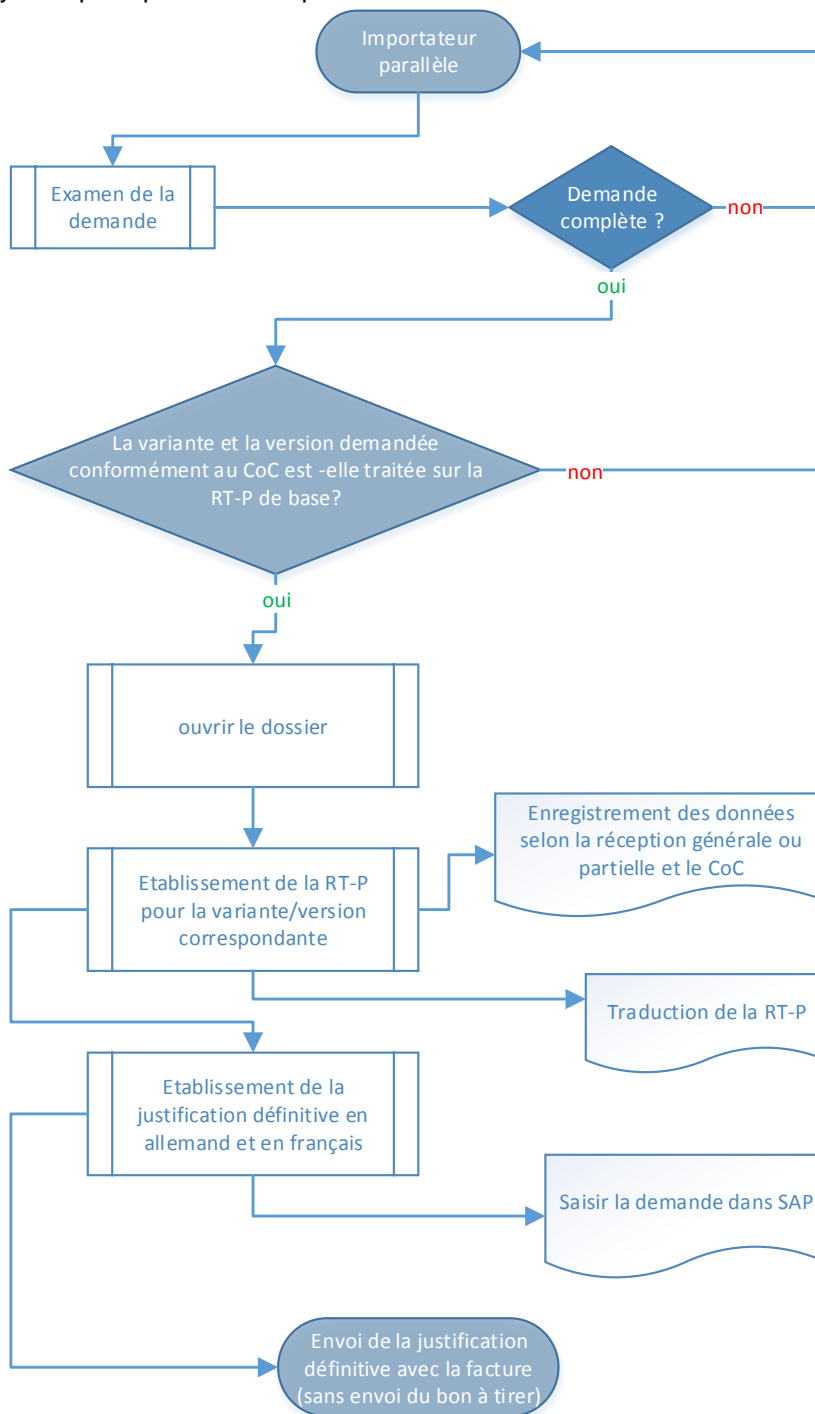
Importateur parallèle

Examen de la demande

Demande complète ?

non

oui

La variante et la version demandée conformément au CoC est -elle traitée sur la RT-P de base?

non

oui

ouvrir le dossier

Enregistrement des données selon la réception générale ou partielle et le CoC

Etablissement de la RT-P pour la variante/version correspondante

Traduction de la RT-P

Etablissement de la justification définitive en allemand et en français

Saisir la demande dans SAP

Envoi de la justification définitive avec la facture (sans envoi du bon à tirer)